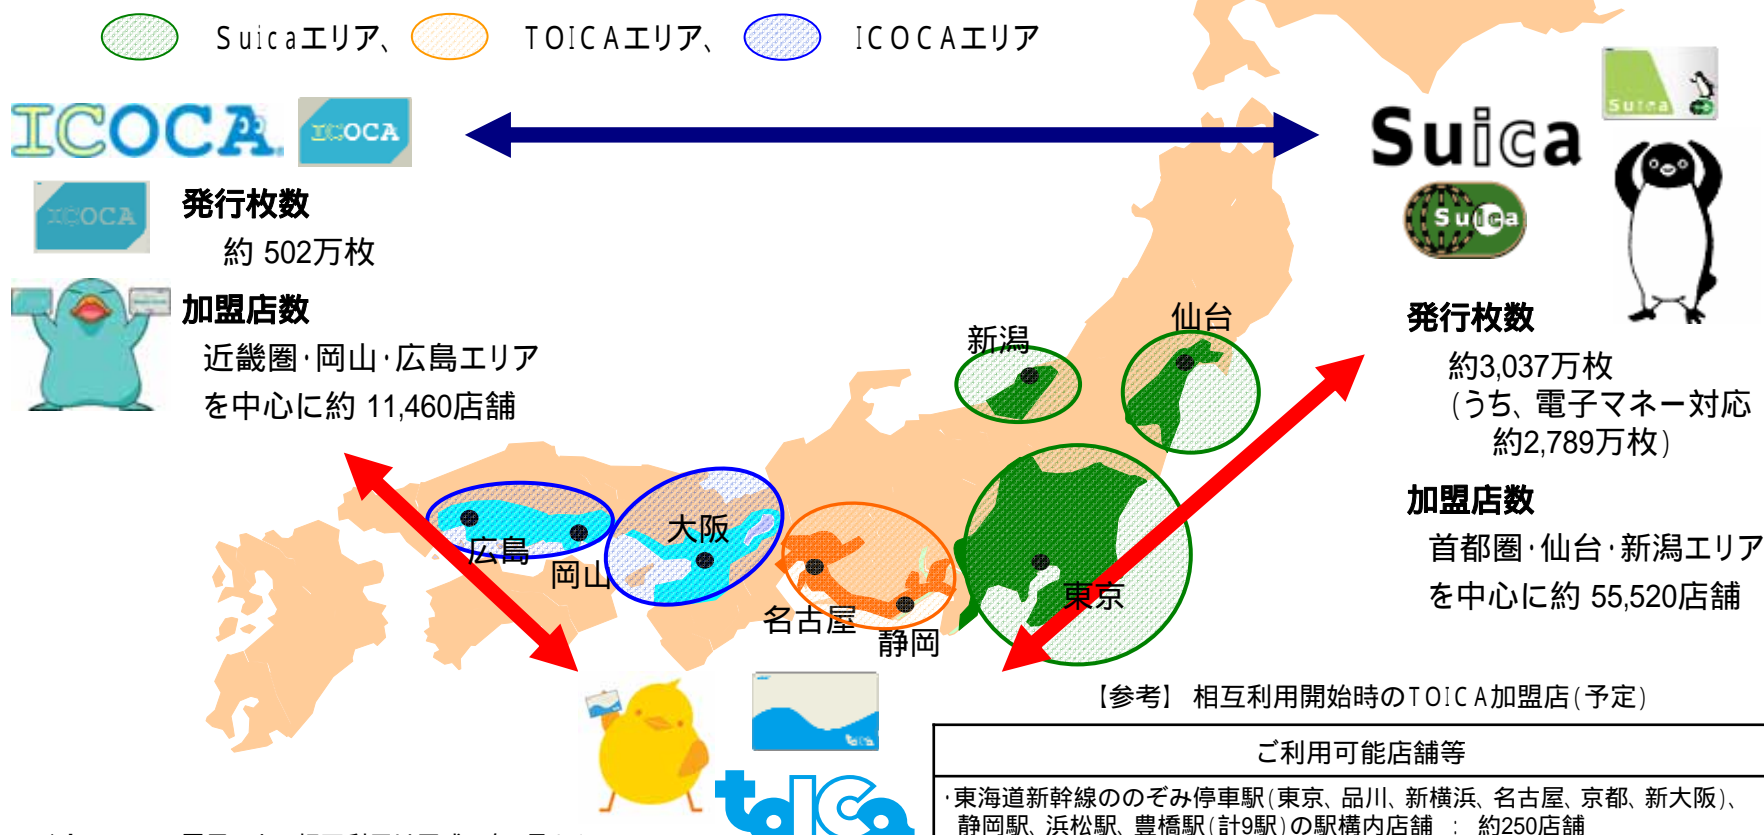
Suicaエリア、 TOICAエリア、 ICOCAエリア

ICOCA ICOCA

ICOCA

発行枚数
約 502万枚

加盟店数
近畿圏·岡山·広島エリア
を中心に約 11,460店舗

Suica

Suica

Suica

発行枚数
約3,037万枚
（うち、電子マネー対応
約2,789万枚）

加盟店数
首都圏·仙台·新潟エリア
を中心に約 55,520店舗

新潟
仙台
大阪
広島
岡山
名古屋
静岡
東京

toica

【参考】 相互利用開始時のTOICA加盟店（予定）

| ご利用可能店舗等 |
|---|
| ·東海道新幹線ののぞみ停車駅（東京、品川、新横浜、名古屋、京都、新大阪）、静岡駅、浜松駅、豊橋駅（計9駅）の駅構内店舗 ： 約250店舗 |